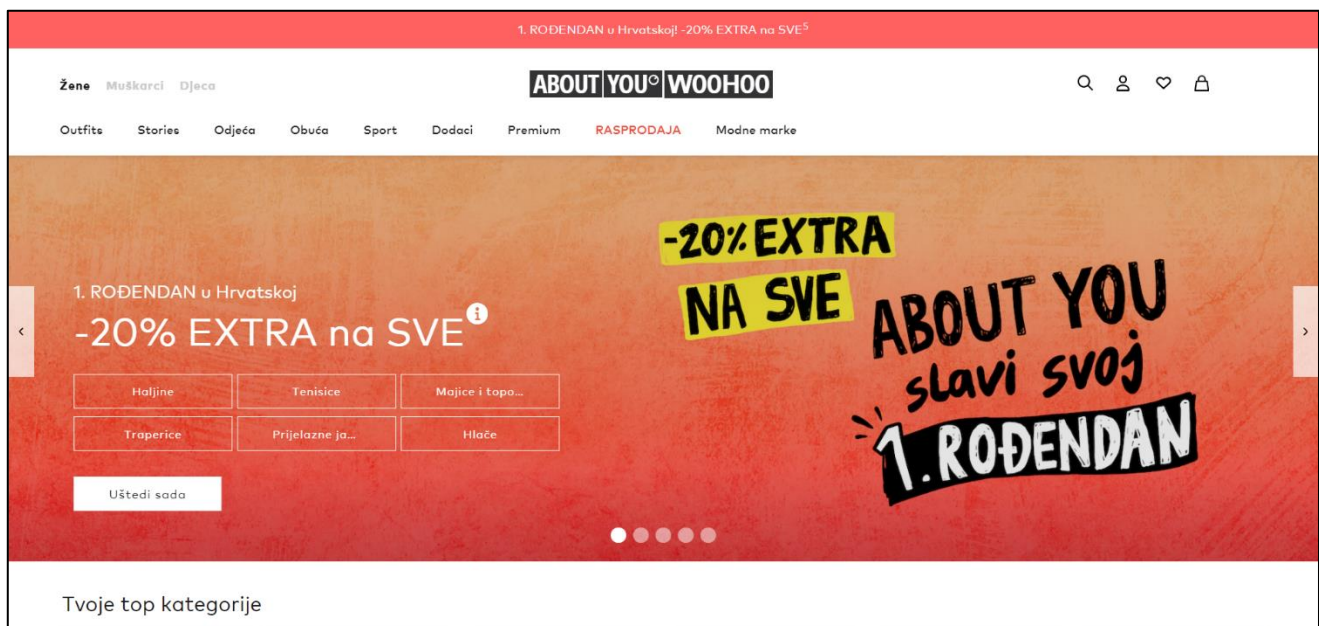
1. ROĐENDAN u Hrvatskoj! -20% EXTRA na SVE$^5$

Žene Muškarci Djeca

ABOUT YOU WOOHOO

Outfits Stories Odjeća Obuća Sport Dodaci Premium RASPRODAJA Modne marke

1. ROĐENDAN u Hrvatskoj

-20% EXTRA na SVE

Haljine Tenisice Majice i topo...

Traperice Prijelazne ja... Hlače

Uštedi sada

-20% EXTRA NA SVE

ABOUT YOU slavi svoj 1. ROĐENDAN

Tvoje top kategorije